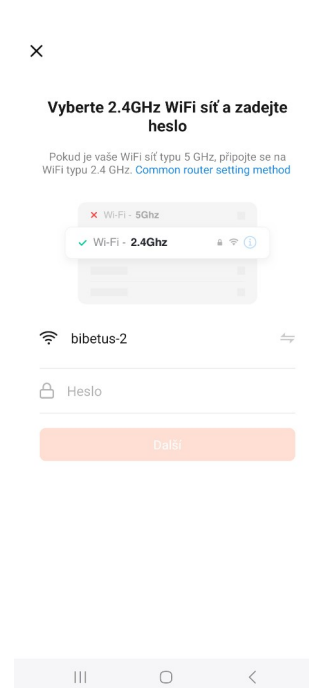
×

Vyberte 2.4GHz WiFi síť a zadejte heslo

Pokud je vaše WiFi síť typu 5 GHz, připojte se na WiFi typu 2.4 GHz. Common router setting method

× Wi-Fi - 5Ghz

✓ Wi-Fi - 2.4Ghz

bibetus-2

Heslo

Další